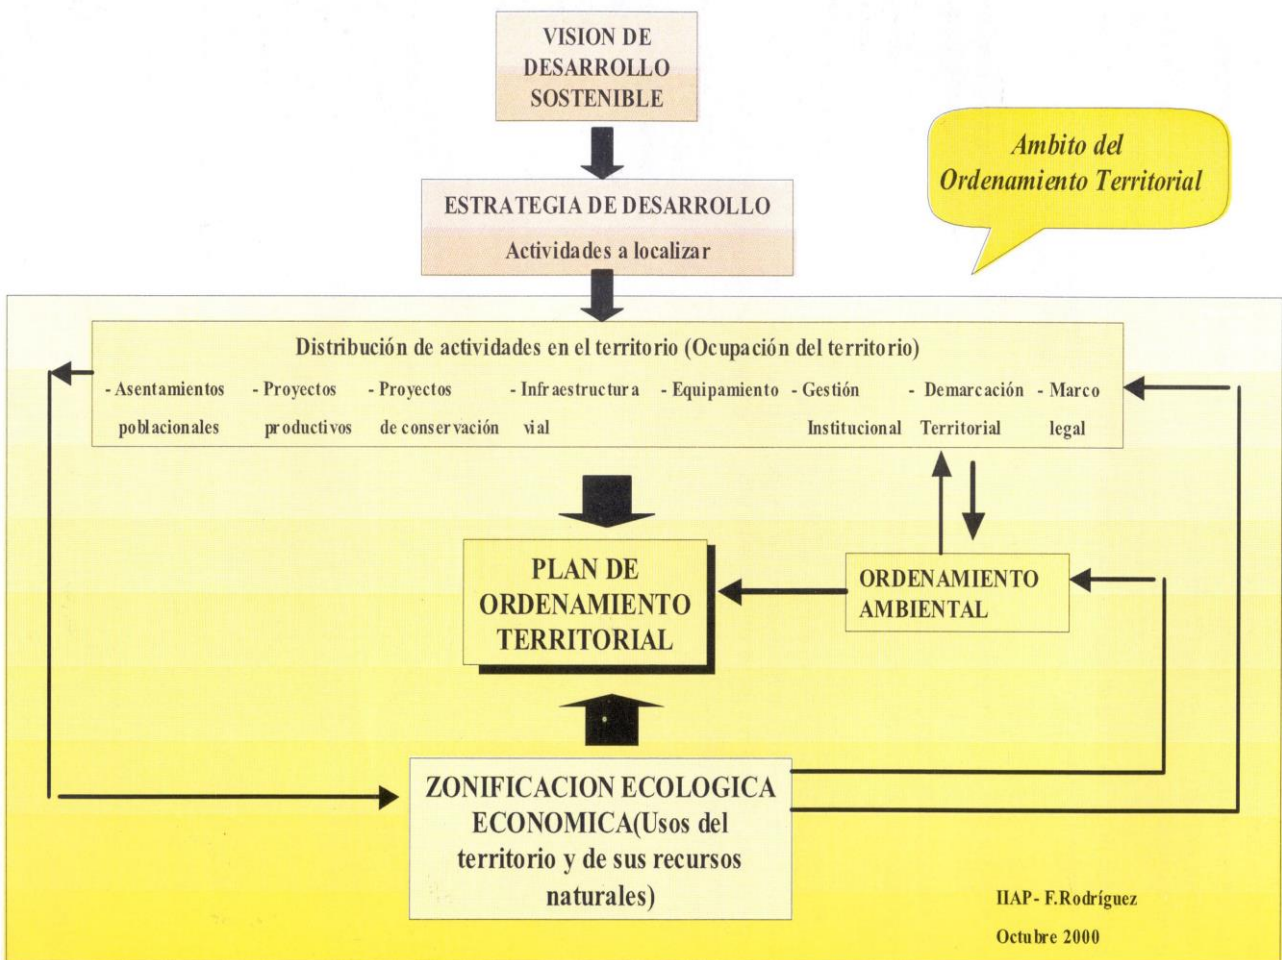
VISION DE DESARROLLO SOSTENIBLE

Ambito del Ordenamiento Territorial

ESTRATEGIA DE DESARROLLO

Actividades a localizar

Distribución de actividades en el territorio (Ocupación del territorio)

- Asentamientos poblacionales - Proyectos productivos - Proyectos de conservación - Infraestructura vial - Equipamiento - Gestión Institucional - Demarcación Territorial - Marco legal

PLAN DE ORDENAMIENTO TERRITORIAL

ORDENAMIENTO AMBIENTAL

ZONIFICACION ECOLOGICA ECONOMICA(Usos del territorio y de sus recursos naturales)

IIAP- F.Rodríguez

Octubre 2000